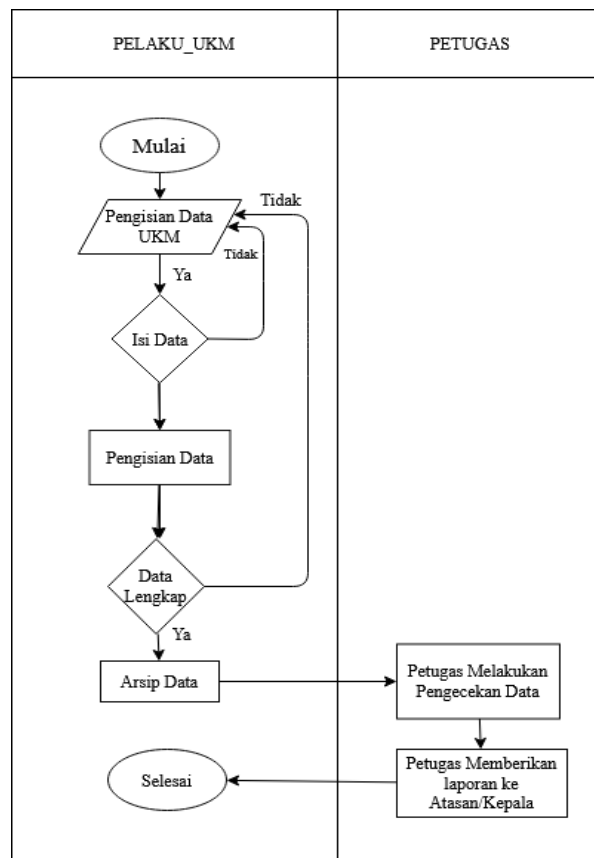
| PELAKU_UKM | PETUGAS |
|---|---|

Mulai

Pengisian Data UKM

Tidak

Tidak

Ya

Isi Data

Pengisian Data

Data Lengkap

Ya

Arsip Data

Petugas Melakukan Pengecekan Data

Petugas Memberikan laporan ke Atasan/Kepala

Selesai